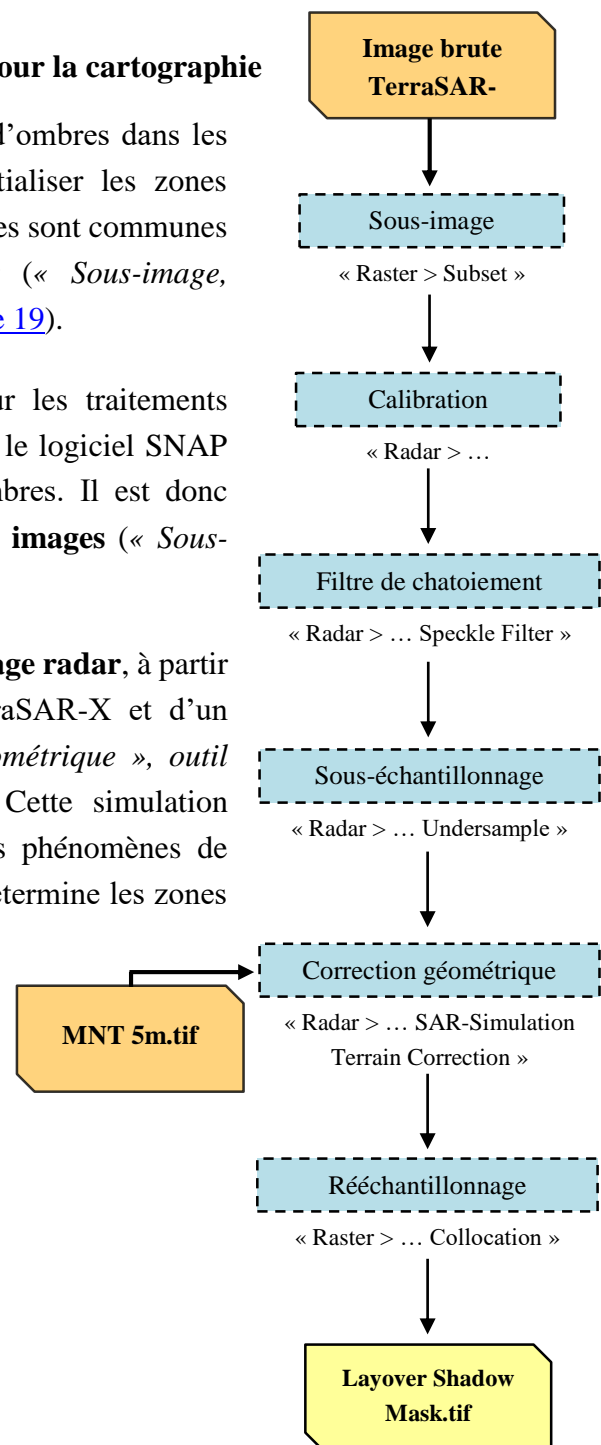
our la cartographie

d'ombres dans les tialiser les zones es sont communes (« Sous-image, e 19).

ur les traitements le logiciel SNAP bres. Il est donc images (« Sous-

ge radar, à partir aSAR-X et d'un ométrique », outil Cette simulation s phénomènes de termine les zones

Image brute TerraSAR-

Sous-image

« Raster > Subset »

Calibration

« Radar > …

Filtre de chatoiement

« Radar > … Speckle Filter »

Sous-échantillonnage

« Radar > … Undersample »

Correction géométrique

MNT 5m.tif

« Radar > … SAR-Simulation Terrain Correction »

Rééchantillonnage

« Raster > … Collocation »

Layover Shadow Mask.tif